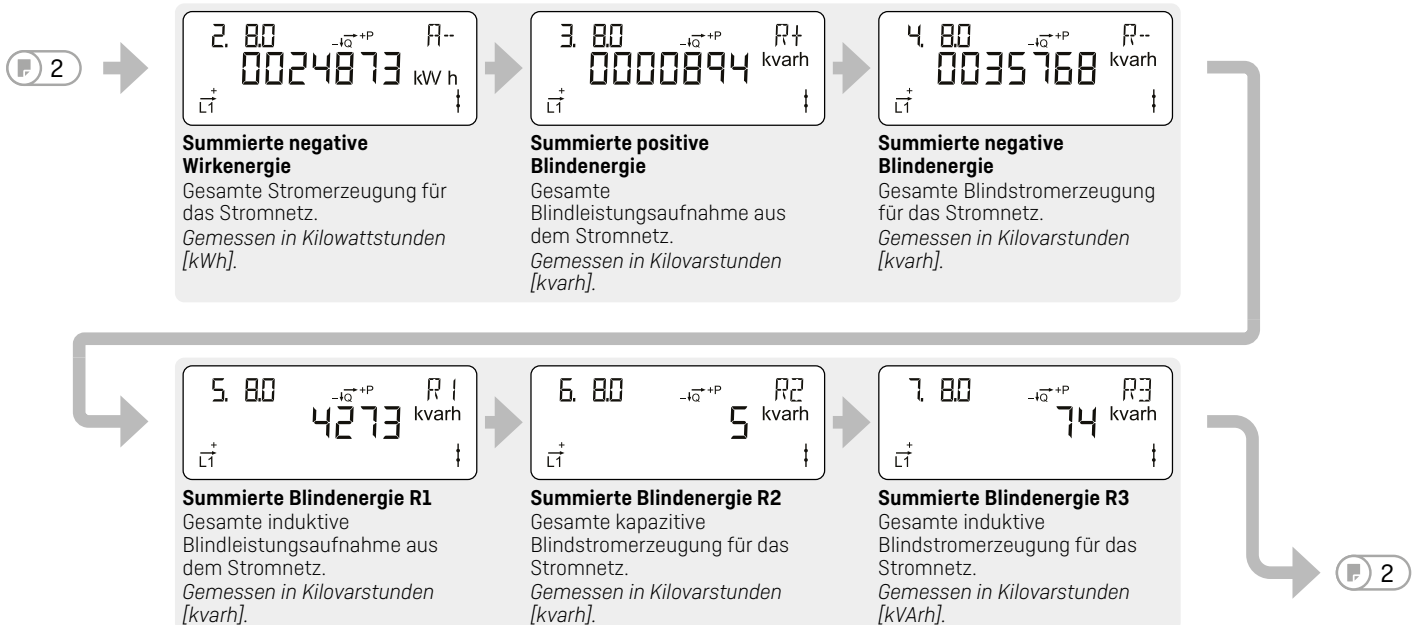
2

2. 8.0 A--
0024873 kW h
L1

**Summierte negative Wirkenergie**
Gesamte Stromerzeugung für das Stromnetz.
*Gemessen in Kilowattstunden [kWh].*

3. 8.0 R+
0000894 kvarh
L1

**Summierte positive Blindenergie**
Gesamte Blindleistungsaufnahme aus dem Stromnetz.
*Gemessen in Kilovarstunden [kvarh].*

4. 8.0 R--
0035768 kvarh
L1

**Summierte negative Blindenergie**
Gesamte Blindstromerzeugung für das Stromnetz.
*Gemessen in Kilovarstunden [kvarh].*

5. 8.0 R1
4273 kvarh
L1

**Summierte Blindenergie R1**
Gesamte induktive Blindleistungsaufnahme aus dem Stromnetz.
*Gemessen in Kilovarstunden [kvarh].*

6. 8.0 R2
5 kvarh
L1

**Summierte Blindenergie R2**
Gesamte kapazitive Blindstromerzeugung für das Stromnetz.
*Gemessen in Kilovarstunden [kvarh].*

7. 8.0 R3
74 kvarh
L1

**Summierte Blindenergie R3**
Gesamte induktive Blindstromerzeugung für das Stromnetz.
*Gemessen in Kilovarstunden [kVArh].*

2